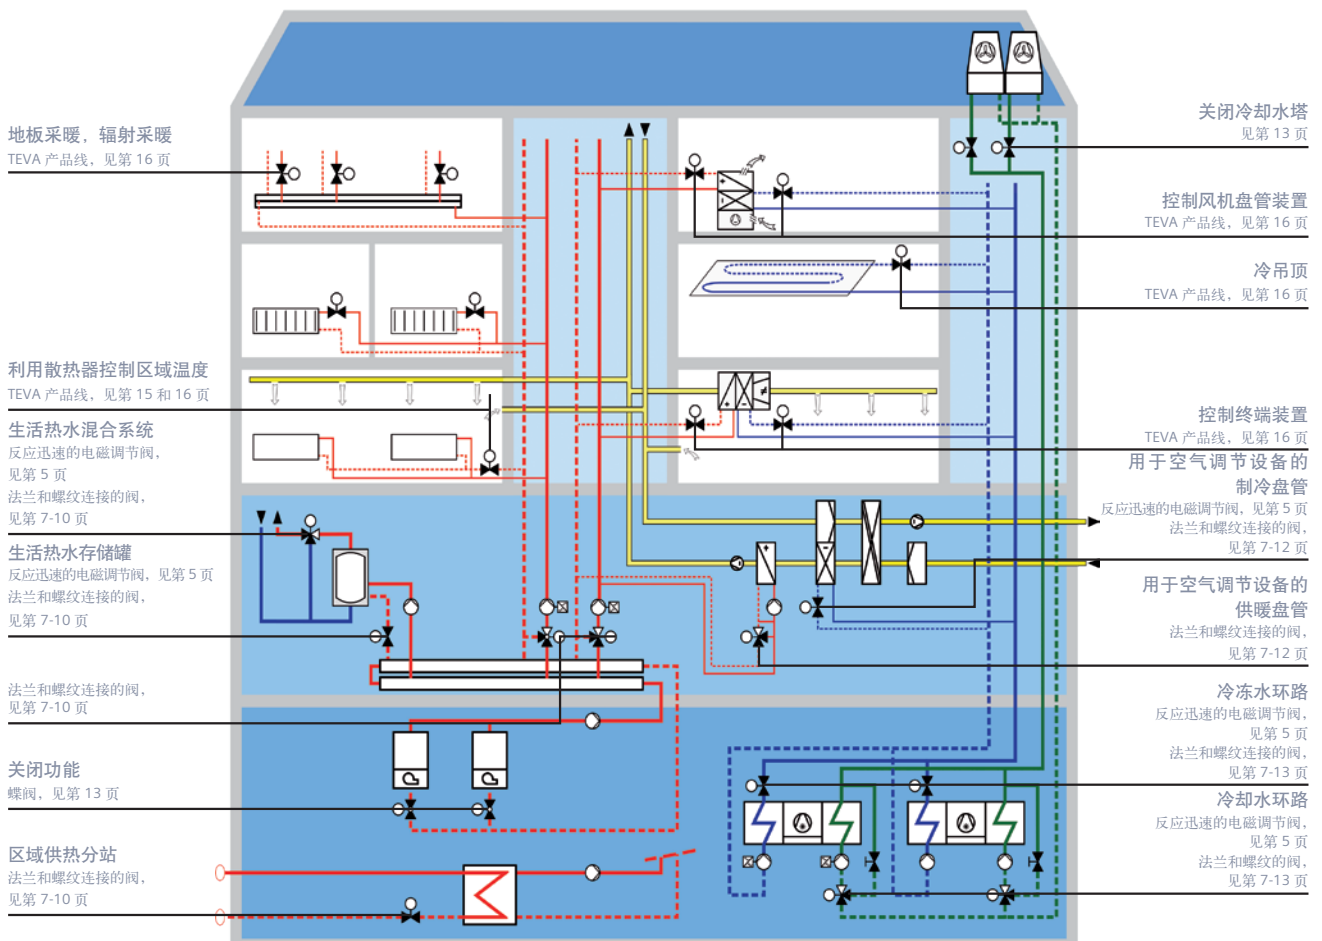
地板采暖，辐射采暖
TEVA 产品线，见第 16 页

利用散热器控制区域温度
TEVA 产品线，见第 15 和 16 页

生活热水混合系统
反应迅速的电磁调节阀，见第 5 页
法兰和螺纹连接的阀，见第 7-10 页

生活热水存储罐
反应迅速的电磁调节阀，见第 5 页
法兰和螺纹连接的阀，见第 7-10 页

法兰和螺纹连接的阀，见第 7-10 页

关闭功能
蝶阀，见第 13 页

区域供热分站
法兰和螺纹连接的阀，见第 7-10 页

关闭冷却水塔
见第 13 页

控制风机盘管装置
TEVA 产品线，见第 16 页

冷吊顶
TEVA 产品线，见第 16 页

控制终端装置
TEVA 产品线，见第 16 页

用于空气调节设备的制冷盘管
反应迅速的电磁调节阀，见第 5 页
法兰和螺纹连接的阀，见第 7-12 页

用于空气调节设备的供暖盘管
法兰和螺纹连接的阀，见第 7-12 页

冷冻水环路
反应迅速的电磁调节阀，见第 5 页
法兰和螺纹连接的阀，见第 7-13 页

冷却水环路
反应迅速的电磁调节阀，见第 5 页
法兰和螺纹的阀，见第 7-13 页